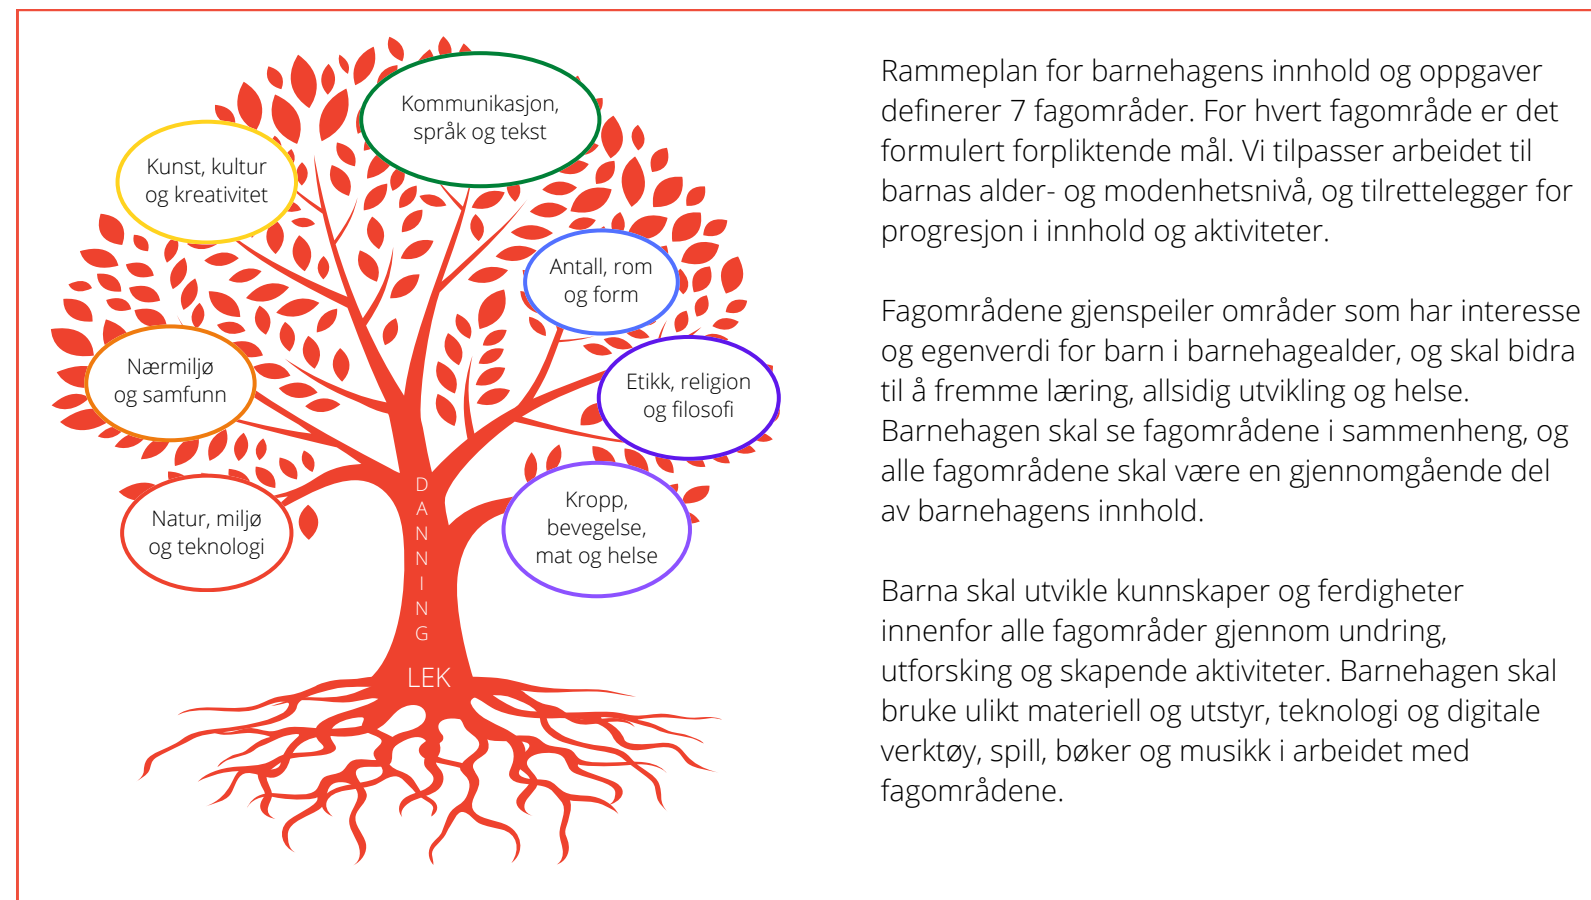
Kommunikasjon, språk og tekst

Kunst, kultur og kreativitet

Antall, rom og form

Nærmiljø og samfunn

Etikk, religion og filosofi

Natur, miljø og teknologi

Kropp, bevegelse, mat og helse

DANNING

LEK

Rammeplan for barnehagens innhold og oppgaver definerer 7 fagområder. For hvert fagområde er det formulert forpliktende mål. Vi tilpasser arbeidet til barnas alder- og modenhetsnivå, og tilrettelegger for progresjon i innhold og aktiviteter.

Fagområdene gjenspeiler områder som har interesse og egenverdi for barn i barnehagealder, og skal bidra til å fremme læring, allsidig utvikling og helse. Barnehagen skal se fagområdene i sammenheng, og alle fagområdene skal være en gjennomgående del av barnehagens innhold.

Barna skal utvikle kunnskaper og ferdigheter innenfor alle fagområder gjennom undring, utforsking og skapende aktiviteter. Barnehagen skal bruke ulikt materiell og utstyr, teknologi og digitale verktøy, spill, bøker og musikk i arbeidet med fagområdene.